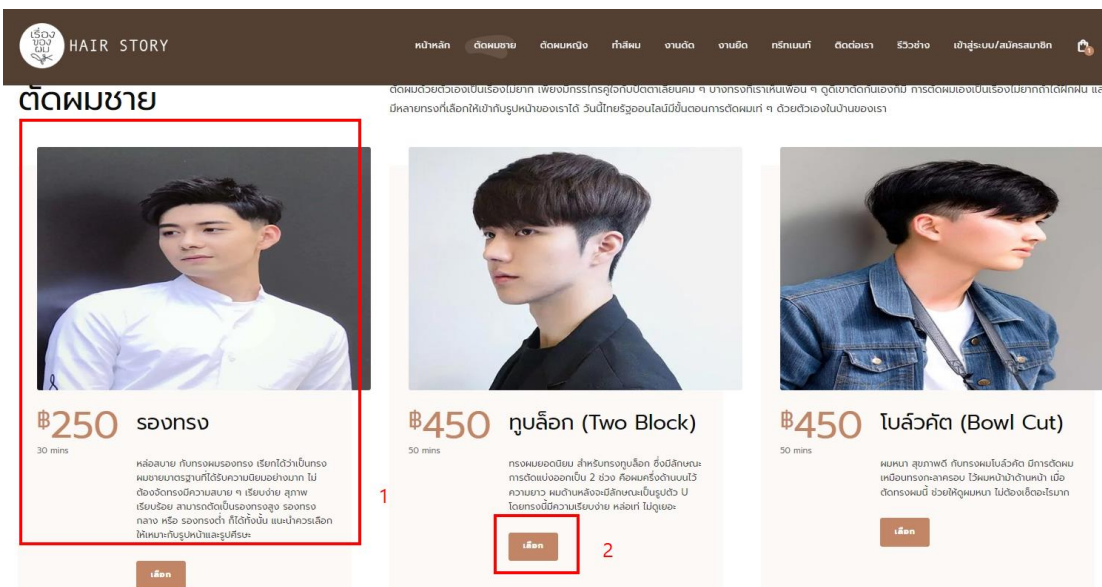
เรื่องของผม HAIR STORY

หน้าหลัก ตัดผมชาย ตัดผมหญิง ทำสีผม งานดัด งานยืด ทรีทเมนท์ ติดต่อเรา รีวิวช่าง เข้าสู่ระบบ/สมัครสมาชิก

ตัดผมชาย

ตัดผมด้วยตัวเองเป็นเรื่องไม่ยาก เพียงมีกรรไกรคู่ใจกับปัตตาเลี่ยนคม ๆ บางทรงที่เราเห็นเพื่อน ๆ ดูดีเขาตัดกันเองก็มี การตัดผมเองเป็นเรื่องไม่ยากถ้าได้ฝึกฝน และมีหลายทรงที่เลือกให้เข้ากับรูปหน้าของเราได้ วันนี้ไทยรัฐออนไลน์มีขั้นตอนการตัดผมเท่ ๆ ด้วยตัวเองในบ้านของเรา

฿250 รองทรง
30 mins
หล่อสบาย กับทรงผมรองทรง เรียกได้ว่าเป็นทรงผมชายมาตรฐานที่ได้รับความนิยมอย่างมาก ไม่ต้องจัดทรงมีความสบาย ๆ เรียบง่าย สุภาพ เรียบร้อย สามารถตัดเป็นรองทรงสูง รองทรงกลาง หรือ รองทรงต่ำ ก็ได้ทั้งนั้น แนะนำควรเลือกให้เหมาะกับรูปหน้าและรูปศีรษะ
เลือก

1

฿450 ทูบล็อก (Two Block)
50 mins
ทรงผมยอดนิยม สำหรับทรงทูบล็อก ซึ่งมีลักษณะการตัดแบ่งออกเป็น 2 ช่วง คือผมครึ่งด้านบนไว้ความยาว ผมด้านหลังจะมีลักษณะเป็นรูปตัว U โดยทรงนี้มีความเรียบง่าย หล่อเท่ ไม่ดูเยอะ
เลือก

2

฿450 โบล์วคัต (Bowl Cut)
50 mins
ผมหนา สุขภาพดี กับทรงผมโบล์วคัต มีการตัดผมเหมือนทรงกะลาครอบ ไว้ผมหน้าม้าด้านหน้า เมื่อตัดทรงผมนี้ ช่วยให้ดูผมหนา ไม่ต้องเซ็ตอะไรมาก
เลือก